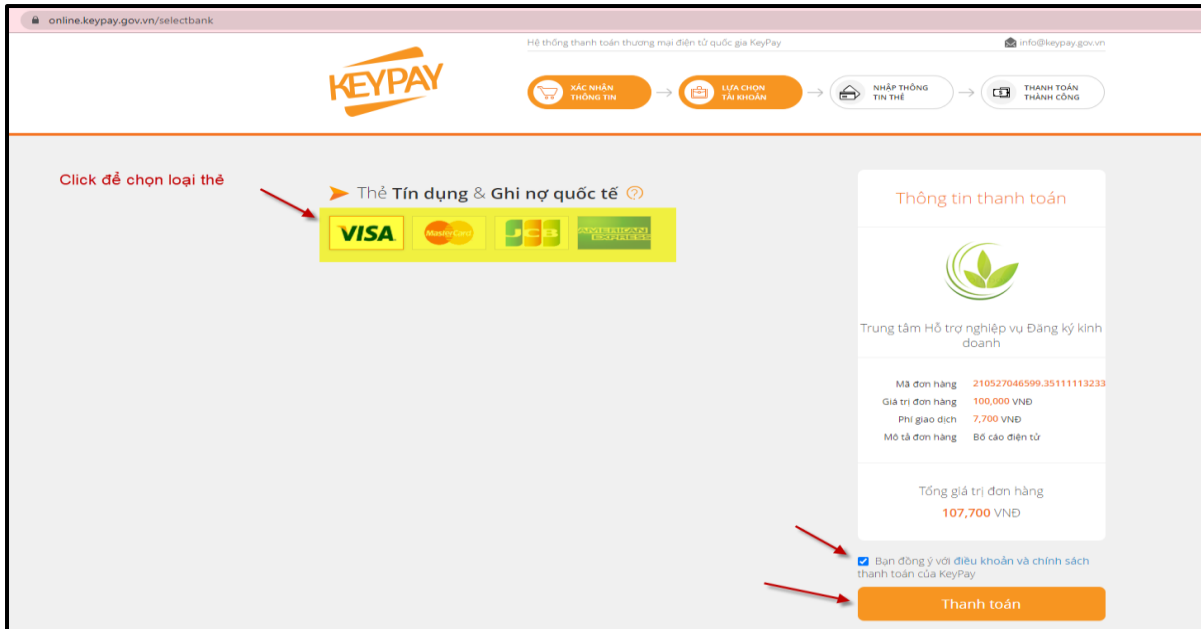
online.keypay.gov.vn/selectbank

Hệ thống thanh toán thương mại điện tử quốc gia KeyPay

info@keypay.gov.vn

KEYPAY

XÁC NHẬN THÔNG TIN

LỰA CHỌN TÀI KHOẢN

NHẬP THÔNG TIN THẺ

THANH TOÁN THÀNH CÔNG

Click để chọn loại thẻ

Thẻ Tín dụng & Ghi nợ quốc tế ?

VISA MasterCard JCB AMERICAN EXPRESS

Thông tin thanh toán

Trung tâm Hỗ trợ nghiệp vụ Đăng ký kinh doanh

| | |
|---|---|
| Mã đơn hàng | 210527046599.35111113233 |
| Giá trị đơn hàng | 100,000 VNĐ |
| Phí giao dịch | 7,700 VNĐ |
| Mô tả đơn hàng | Bố cáo điện tử |

Tổng giá trị đơn hàng

107,700 VNĐ

Bạn đồng ý với điều khoản và chính sách thanh toán của KeyPay

Thanh toán